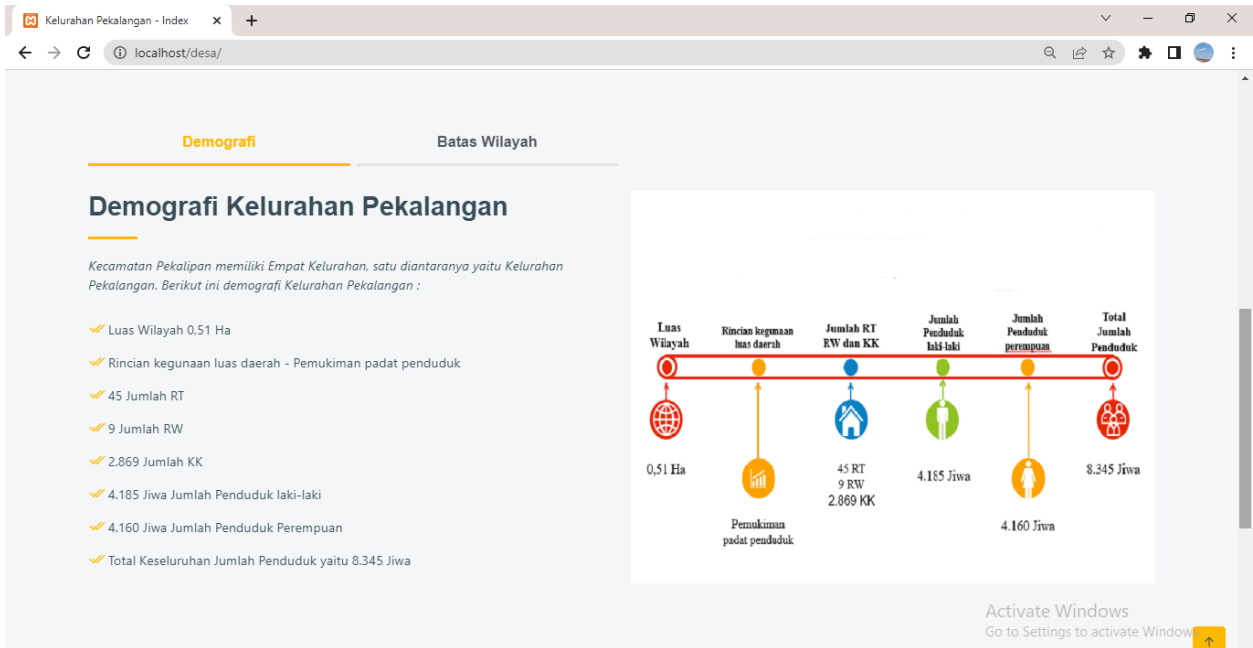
Kelurahan Pekalangan - Index

localhost/desa/

Demografi

Batas Wilayah

Demografi Kelurahan Pekalangan

Kecamatan Pekalipan memiliki Empat Kelurahan, satu diantaranya yaitu Kelurahan Pekalangan. Berikut ini demografi Kelurahan Pekalangan :

Luas Wilayah 0,51 Ha

Rincian kegunaan luas daerah - Pemukiman padat penduduk

45 Jumlah RT

9 Jumlah RW

2.869 Jumlah KK

4.185 Jiwa Jumlah Penduduk laki-laki

4.160 Jiwa Jumlah Penduduk Perempuan

Total Keseluruhan Jumlah Penduduk yaitu 8.345 Jiwa

Luas Wilayah

Rincian kegunaan luas daerah

Jumlah RT RW dan KK

Jumlah Penduduk laki-laki

Jumlah Penduduk perempuan

Total Jumlah Penduduk

0,51 Ha

Pemukiman padat penduduk

45 RT
9 RW
2.869 KK

4.185 Jiwa

4.160 Jiwa

8.345 Jiwa

Activate Windows
Go to Settings to activate Windows.